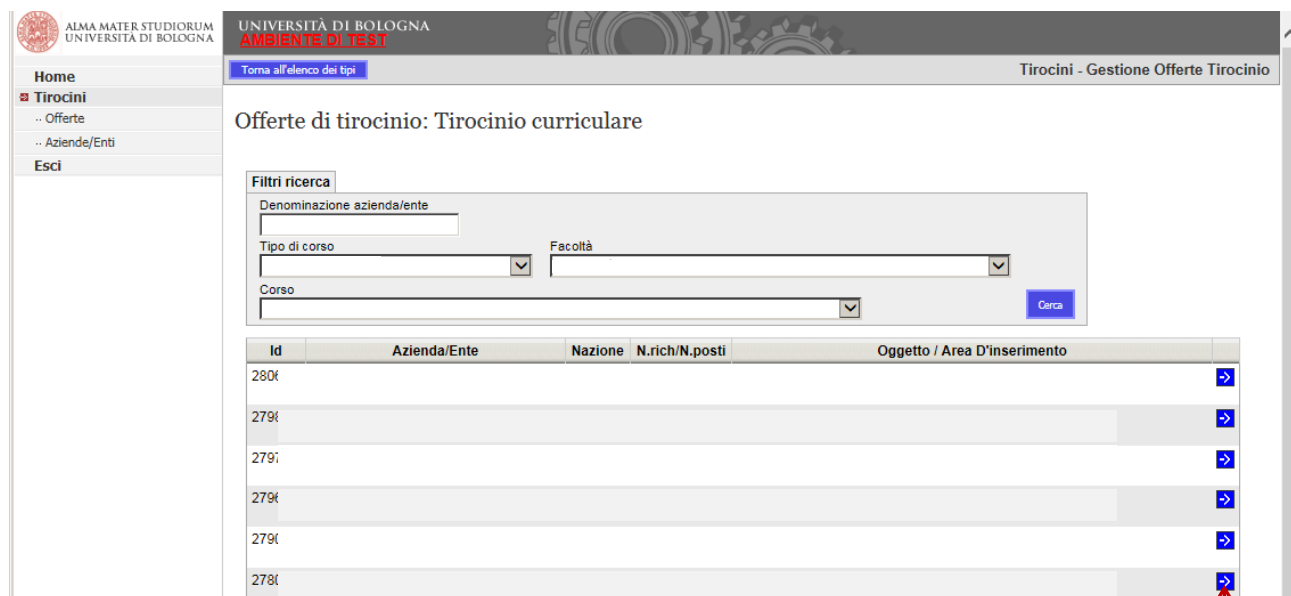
ALMA MATER STUDIORUM
UNIVERSITÀ DI BOLOGNA

UNIVERSITÀ DI BOLOGNA
AMBIENTE DI TEST

Home
Tirocini
·· Offerte
·· Aziende/Enti
Esci

Torna all'elenco dei tipi

Tirocini - Gestione Offerte Tirocinio

Offerte di tirocinio: Tirocinio curriculare

Filtri ricerca
Denominazione azienda/ente
Tipo di corso
Facoltà
Corso
Cerca

| Id | Azienda/Ente | Nazione | N.rich/N.posti | Oggetto / Area D'inserimento | |
|---|---|---|---|---|---|
| 280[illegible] | | | | | -> |
| 279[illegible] | | | | | -> |
| 279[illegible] | | | | | -> |
| 279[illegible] | | | | | -> |
| 279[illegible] | | | | | -> |
| 278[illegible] | | | | | -> |